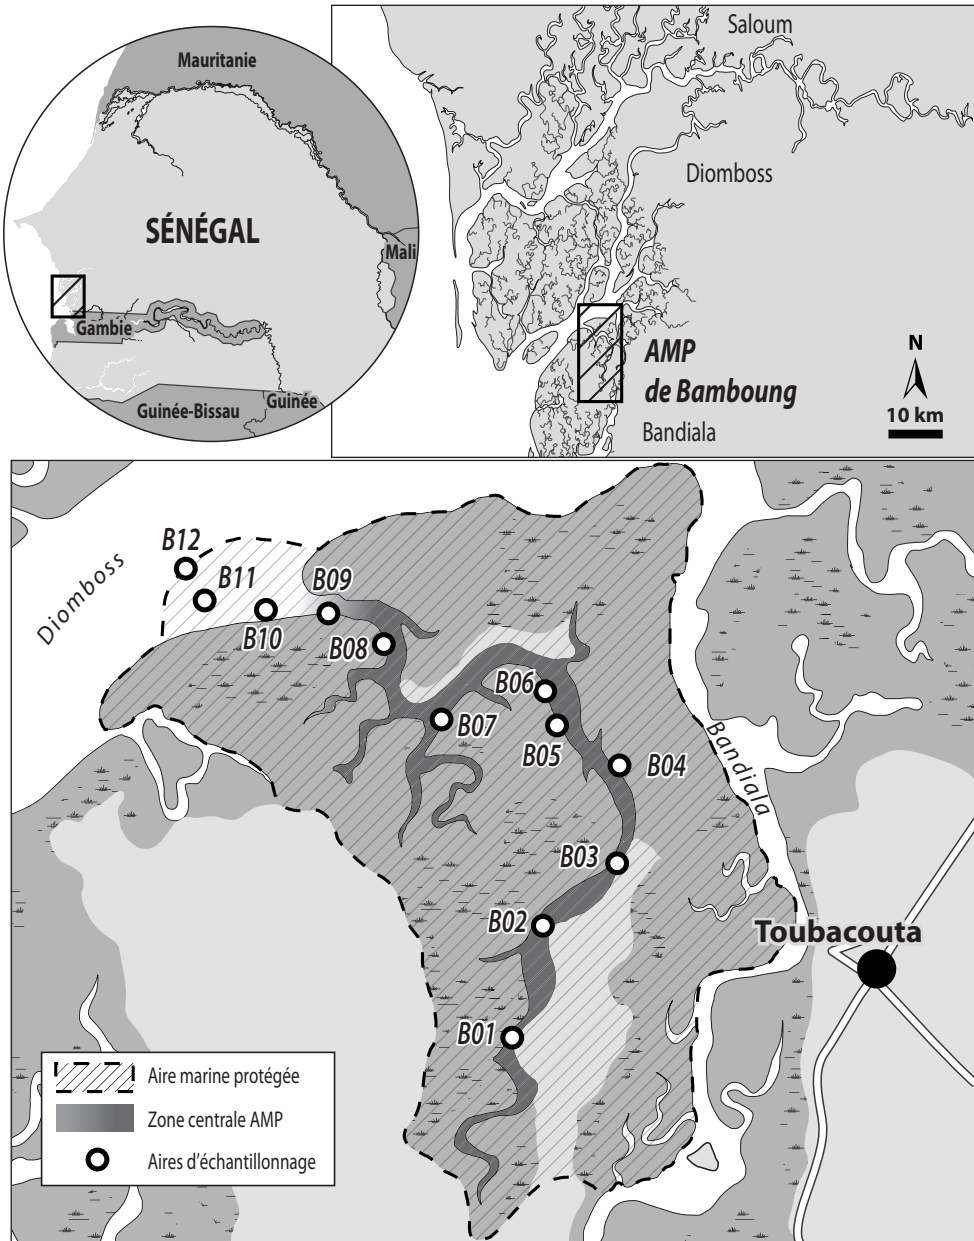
Mauritanie

SÉNÉGAL

Mali

Gambie

Guinée-Bissau

Guinée

Saloum

Diomboss

AMP de Bamboung

Bandiala

N

10 km

Diomboss

B12

B11

B10

B09

B08

B07

B06

B05

B04

B03

B02

B01

Bandiala

Toubacouta

Aire marine protégée

Zone centrale AMP

Aires d'échantillonnage